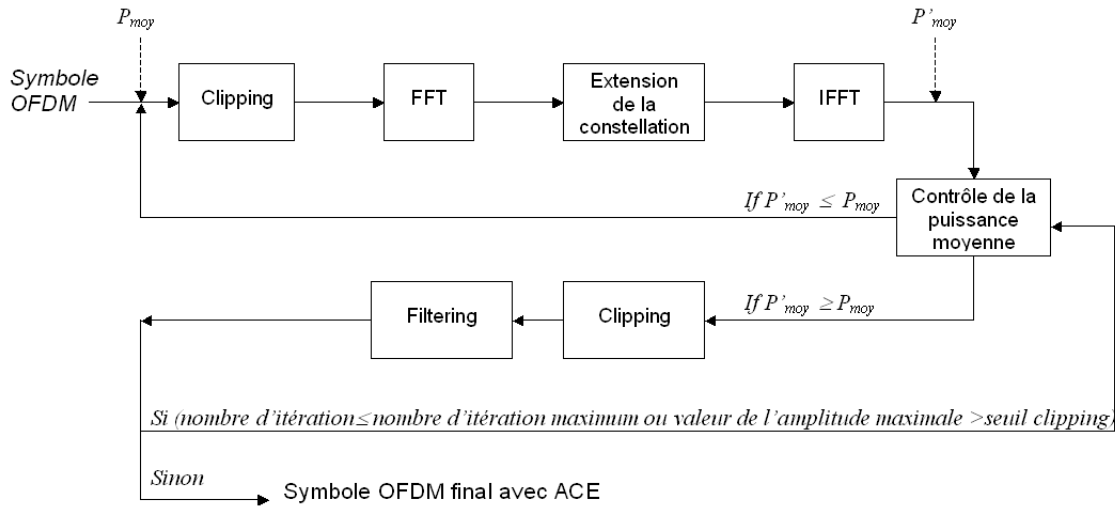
$P_{moy}$

$P'_{moy}$

Symbole OFDM

Clipping

FFT

Extension de la constellation

IFFT

$If\ P'_{moy} \leq P_{moy}$

Contrôle de la puissance moyenne

$If\ P'_{moy} \geq P_{moy}$

Filtering

Clipping

Si (nombre d'itération≤nombre d'itération maximum ou valeur de l'amplitude maximale >seuil clipping)

Sinon

Symbole OFDM final avec ACE